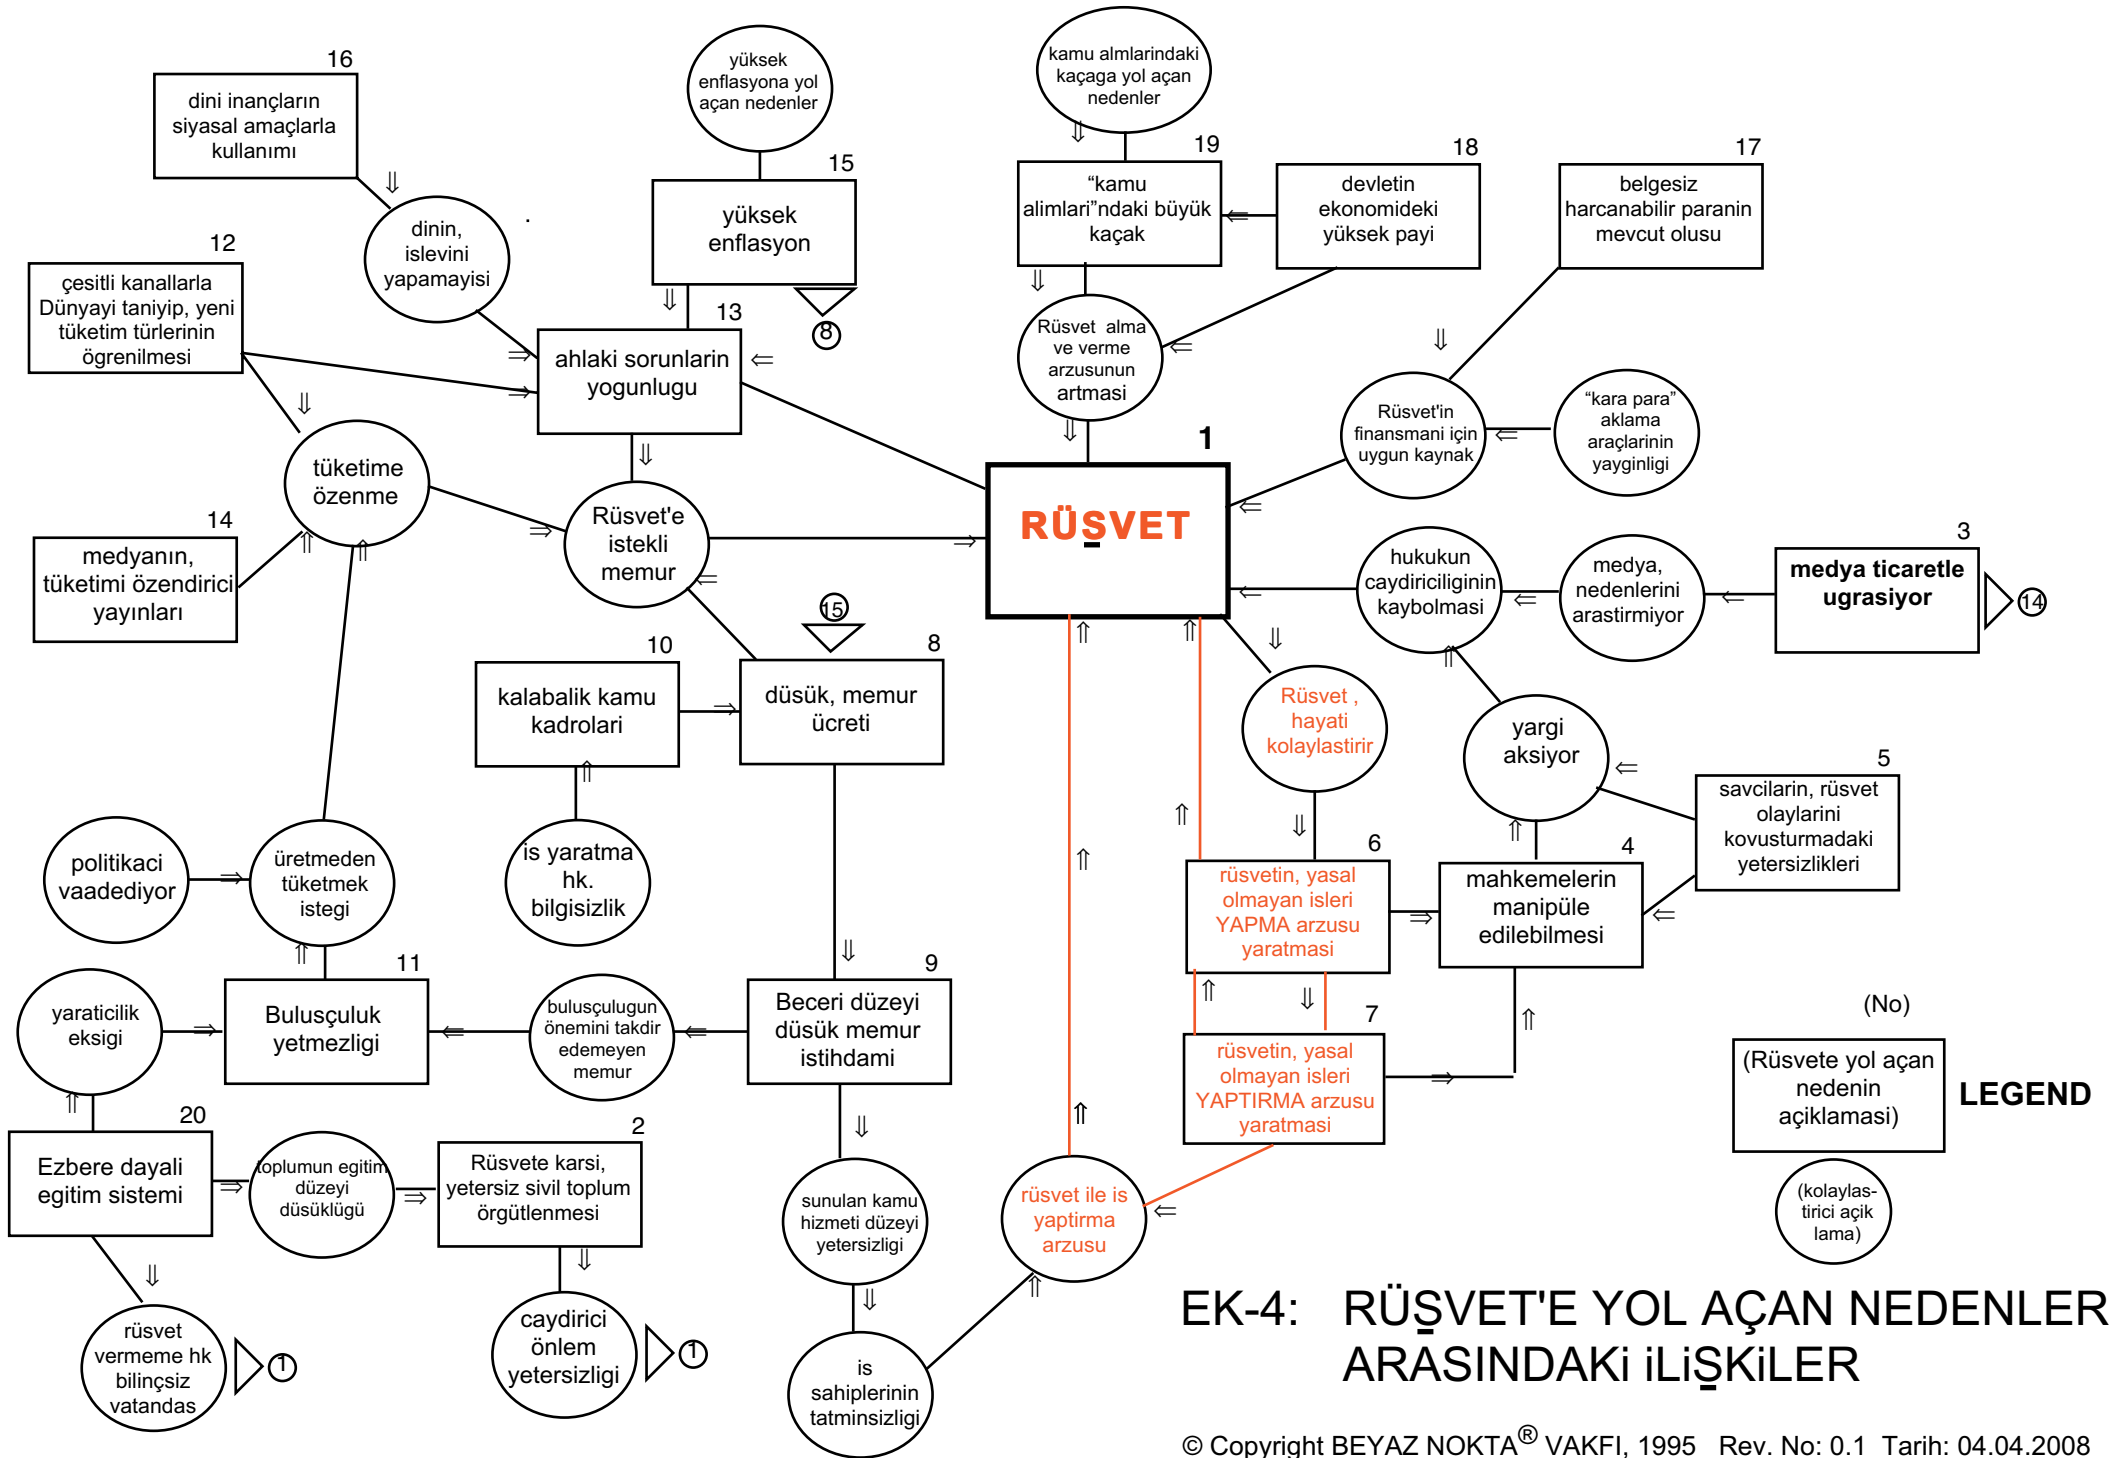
16
dini inançların siyasal amaçlarla kullanımı

yüksek enflasyona yol açan nedenler

kamu almlarindaki kaçaga yol açan nedenler

dinin, islevini yapamayisi

15
yüksek enflasyon

8

19
"kamu alimlari"ndaki büyük kaçak

18
devletin ekonomideki yüksek payi

17
belgesiz harcanabilir paranin mevcut olusu

12
çesitli kanallarla Dünyayi taniyip, yeni tüketim türlerinin ögrenilmesi

13
ahlaki sorunlarin yogunlugu

Rüsvet alma ve verme arzusunun artmasi

Rüsvet'in finansmani için uygun kaynak

"kara para" aklama araçlarinin yayginligi

tüketime özenme

1
RÜŞVET

14
medyanın, tüketimi özendirici yayınları

Rüsvet'e istekli memur

15

hukukun caydiriciliginin kaybolmasi

medya, nedenlerini arastirmiyor

3
medya ticaretle ugrasiyor

14

10
kalabalik kamu kadrolari

8
düsük, memur ücreti

Rüsvet , hayati kolaylastirir

yargi aksiyor

5
savcilarin, rüsvet olaylarini kovusturmadaki yetersizlikleri

politikaci vaadediyor

üretmeden tüketmek istegi

is yaratma hk. bilgisizlik

6
rüsvetin, yasal olmayan isleri YAPMA arzusu yaratmasi

4
mahkemelerin manipüle edilebilmesi

11
Bulusçuluk yetmezligi

bulusçulugun önemini takdir edemeyen memur

9
Beceri düzeyi düsük memur istihdami

yaraticilik eksigi

7
rüsvetin, yasal olmayan isleri YAPTIRMA arzusu yaratmasi

(No)

(Rüsvete yol açan nedenin açıklaması)

LEGEND

20
Ezbere dayali egitim sistemi

toplumun egitim düzeyi düsüklügü

2
Rüsvete karsi, yetersiz sivil toplum örgütlenmesi

sunulan kamu hizmeti düzeyi yetersizligi

rüsvet ile is yaptirma arzusu

(kolaylas-tirici açik lama)

rüsvet vermeme hk bilinçsiz vatandas

1

caydirici önlem yetersizligi

1

is sahiplerinin tatminsizligi

EK-4: RÜŞVET'E YOL AÇAN NEDENLER ARASINDAKi iLiŞKiLER

© Copyright BEYAZ NOKTA® VAKFI, 1995 Rev. No: 0.1 Tarih: 04.04.2008